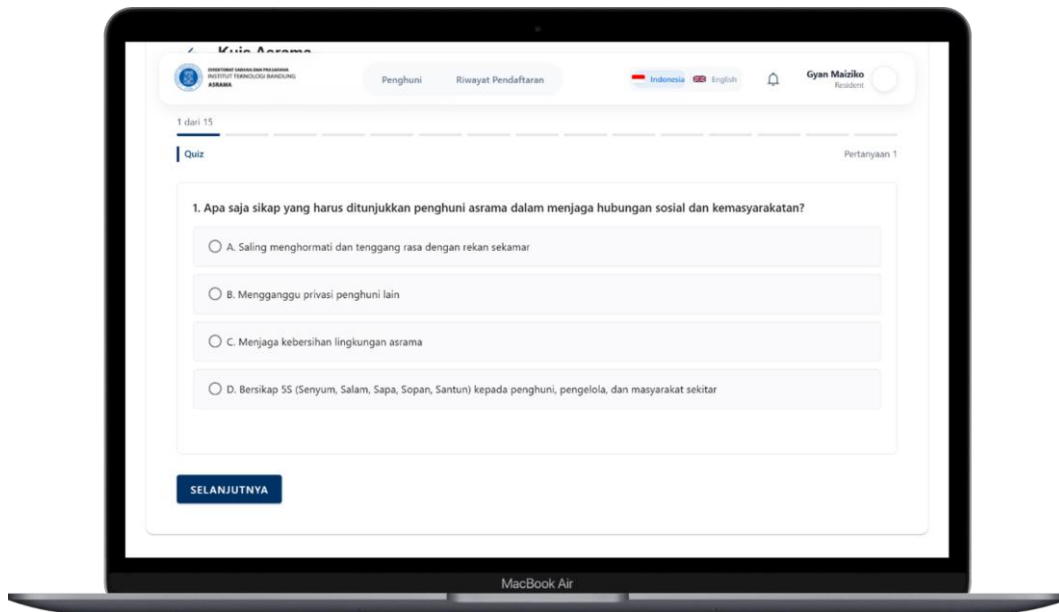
Kuis Asrama

DIREKTORAT SARANA DAN PRASARANA
INSTITUT TEKNOLOGI BANDUNG
ASRAMA

Penghuni Riwayat Pendaftaran

Indonesia English

Gyan Maiziko
Resident

1 dari 15

Quiz

Pertanyaan 1

1. Apa saja sikap yang harus ditunjukkan penghuni asrama dalam menjaga hubungan sosial dan kemasyarakatan?

A. Saling menghormati dan tenggang rasa dengan rekan sekamar

B. Mengganggu privasi penghuni lain

C. Menjaga kebersihan lingkungan asrama

D. Bersikap 5S (Senyum, Salam, Sapa, Sopan, Santun) kepada penghuni, pengelola, dan masyarakat sekitar

SELANJUTNYA

MacBook Air